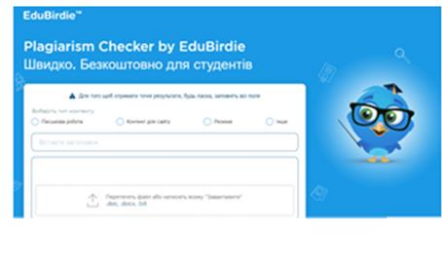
EduBirdie™

Plagiarism Checker by EduBirdie
Швидко. Безкоштовно для студентів

Для того щоб отримати точні результати, будь ласка, заповніть всі поля

Виберіть тип контенту

Письмова робота

Контент для сайту

Резюме

Інше

Вставте заголовок

Перетягніть файл або натисніть кнопку "Завантажити"
.doc, .docx, .txt